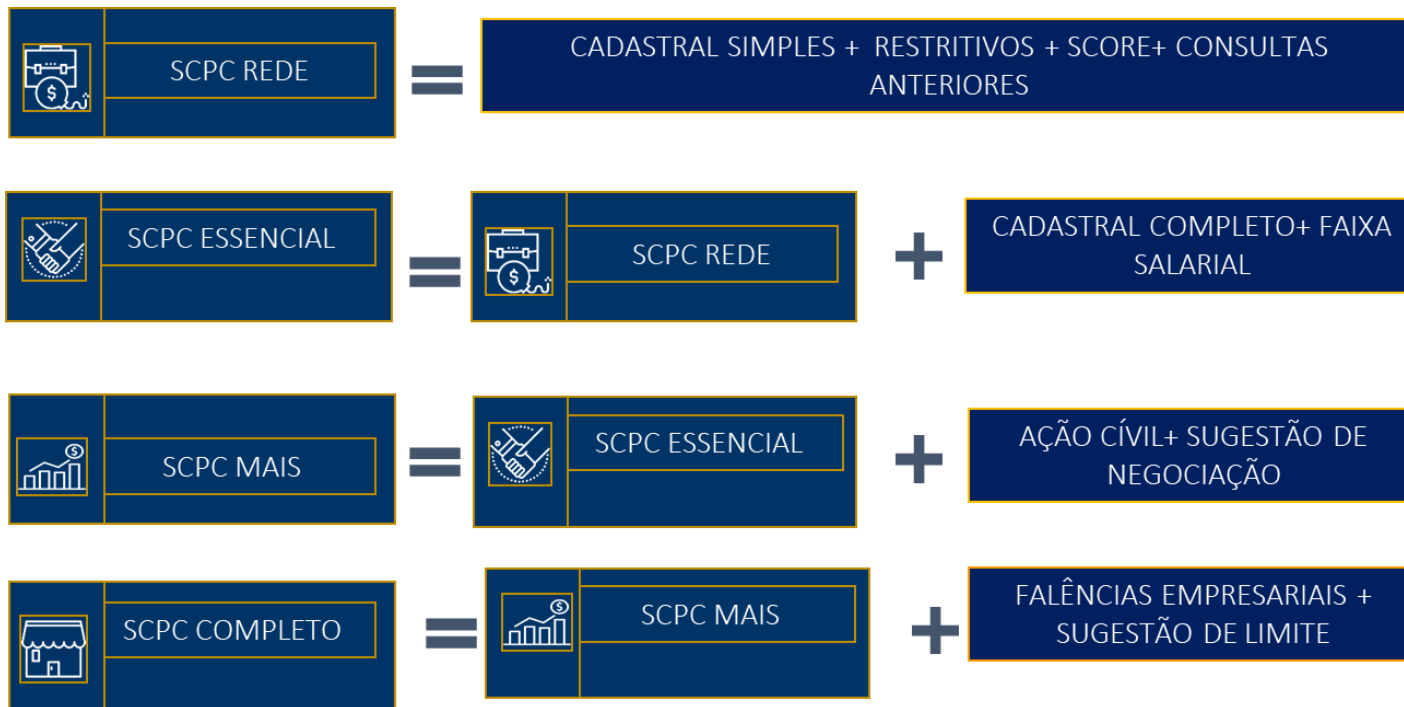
SCPC REDE = CADASTRAL SIMPLES + RESTRITIVOS + SCORE+ CONSULTAS ANTERIORES

SCPC ESSENCIAL = SCPC REDE + CADASTRAL COMPLETO+ FAIXA SALARIAL

SCPC MAIS = SCPC ESSENCIAL + AÇÃO CÍVIL+ SUGESTÃO DE NEGOCIAÇÃO

SCPC COMPLETO = SCPC MAIS + FALÊNCIAS EMPRESARIAIS + SUGESTÃO DE LIMITE